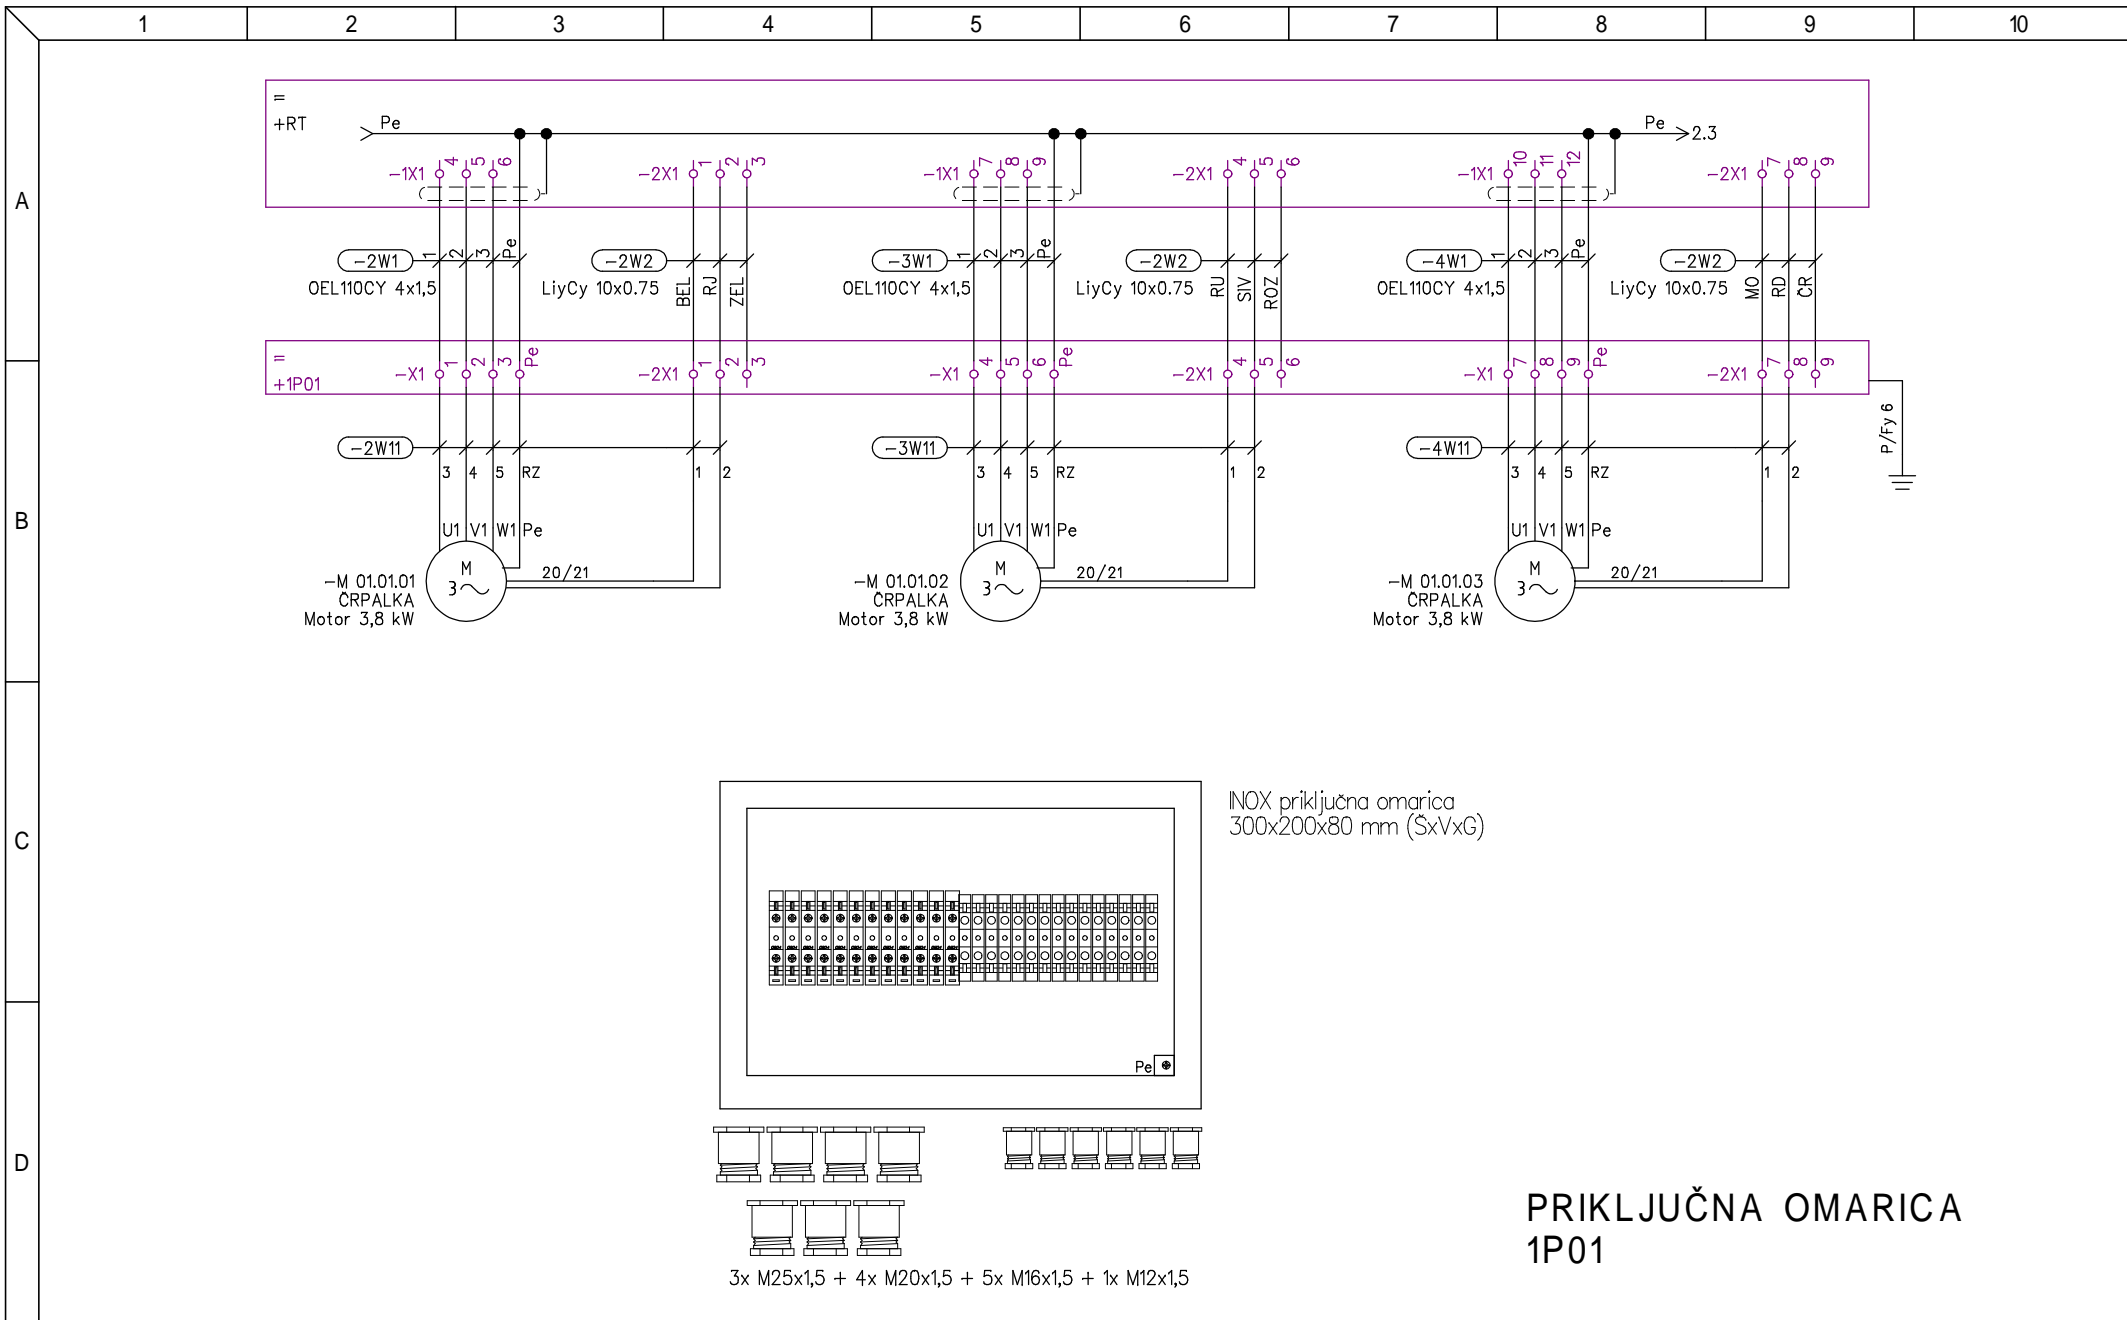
1 2 3 4 5 6 7 8 9 10

A

B

C

D

=
+RT

Pe

Pe
2.3

−1X1 4 5 6
−2X1 1 2 3
−1X1 7 8 9
−2X1 4 5 6
−1X1 10 11 12
−2X1 7 8 9

−2W1 1 2 3 Pe
OEL110CY 4x1,5
−2W2
LiyCy 10x0.75
BEL RJ ZEL
−3W1 1 2 3 Pe
OEL110CY 4x1,5
−2W2
LiyCy 10x0.75
RU SIV ROZ
−4W1 1 2 3 Pe
OEL110CY 4x1,5
−2W2
LiyCy 10x0.75
MO RD ČR

=
+1P01

−X1 1 2 3 Pe
−2X1 1 2 3
−X1 4 5 6 Pe
−2X1 4 5 6
−X1 7 8 9 Pe
−2X1 7 8 9

P/Fy 6

−2W11
3 4 5 RZ 1 2
U1 V1 W1 Pe
M
3∼
20/21
−M 01.01.01
ČRPALKA
Motor 3,8 kW

−3W11
3 4 5 RZ 1 2
U1 V1 W1 Pe
M
3∼
20/21
−M 01.01.02
ČRPALKA
Motor 3,8 kW

−4W11
3 4 5 RZ 1 2
U1 V1 W1 Pe
M
3∼
20/21
−M 01.01.03
ČRPALKA
Motor 3,8 kW

INOX priključna omarica
300x200x80 mm (ŠxVxG)

Pe

3x M25x1,5 + 4x M20x1,5 + 5x M16x1,5 + 1x M12x1,5

PRIKLJUČNA OMARICA
1P01